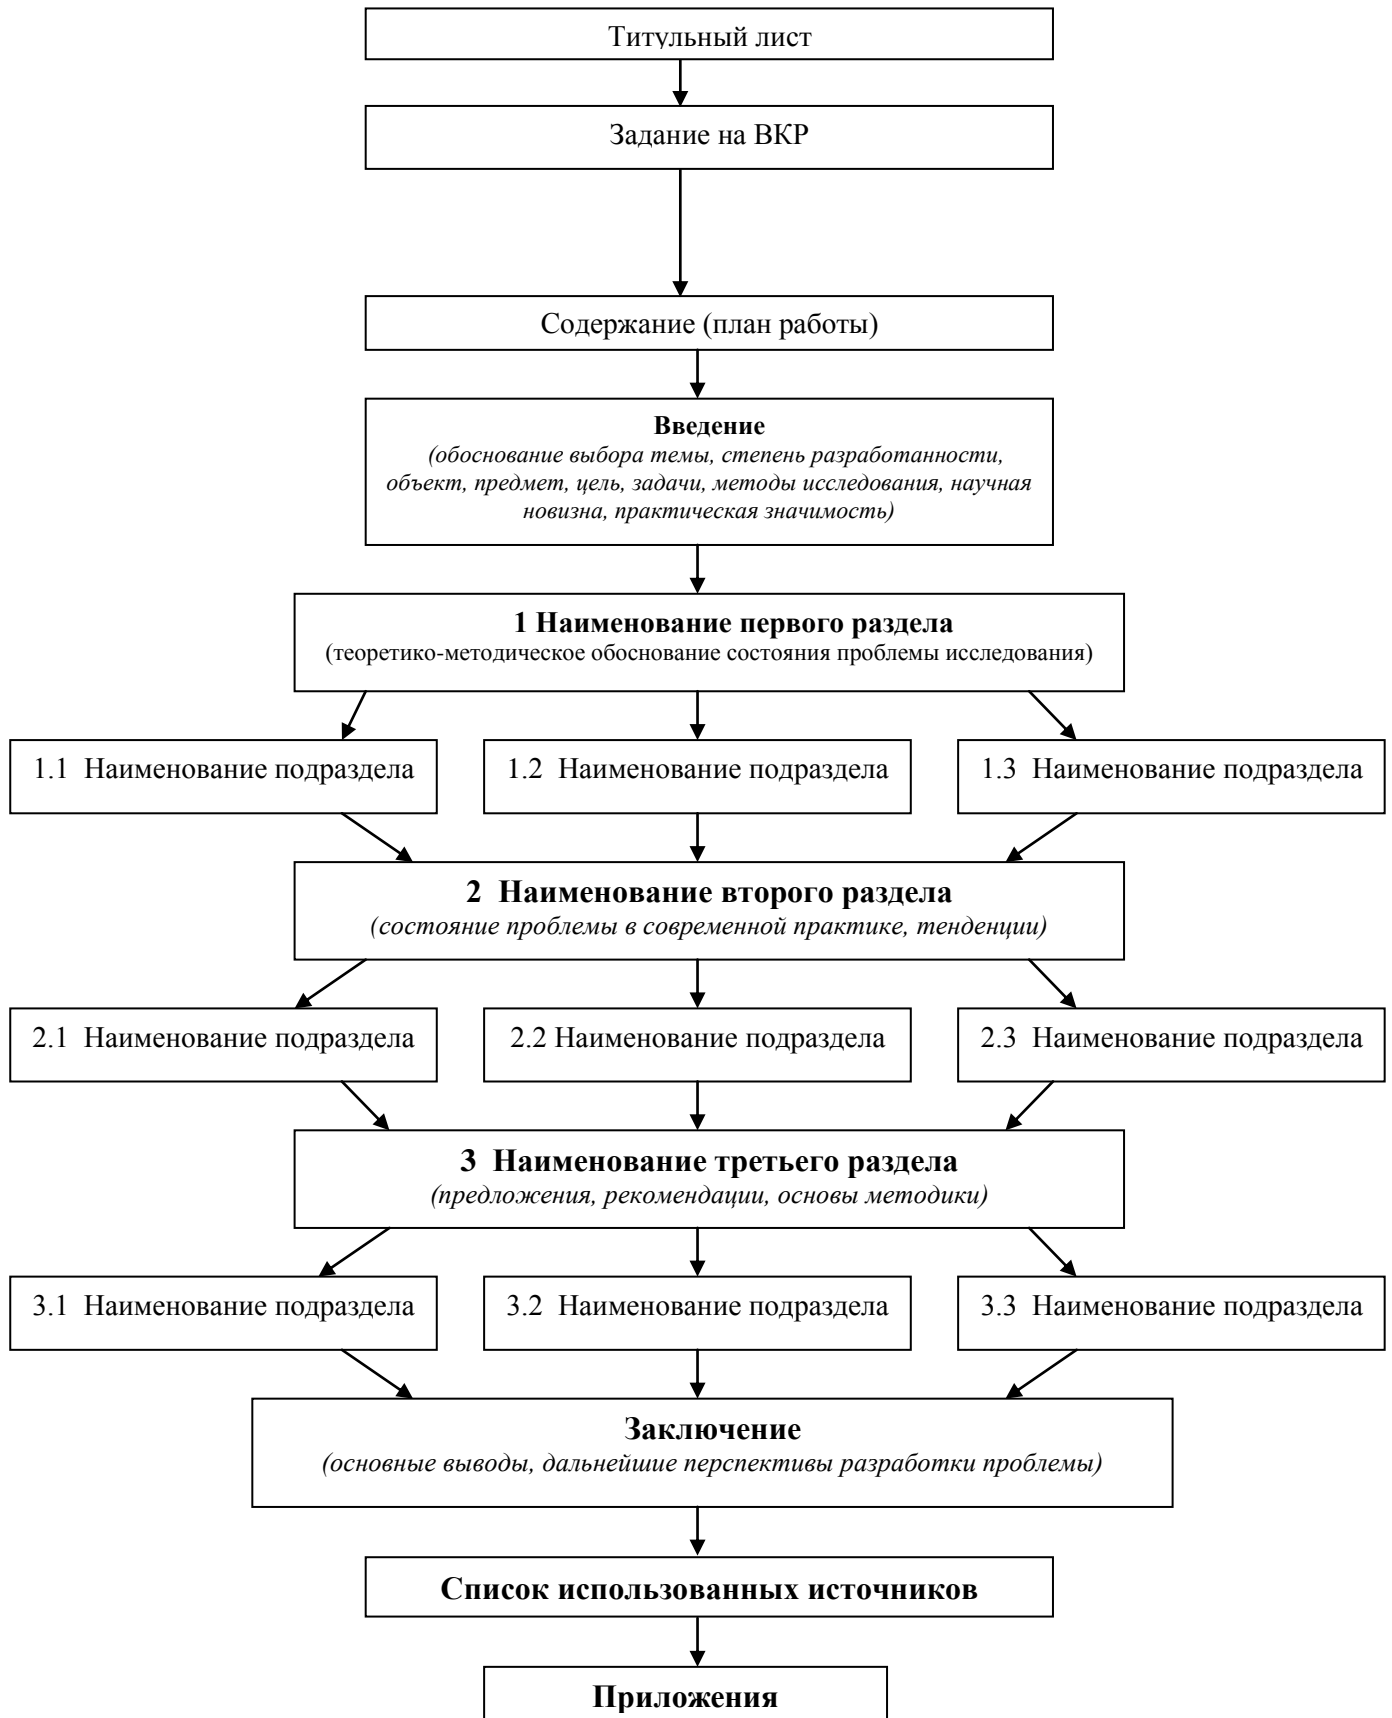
Титульный лист

Задание на ВКР

Содержание (план работы)

Введение
(обоснование выбора темы, степень разработанности, объект, предмет, цель, задачи, методы исследования, научная новизна, практическая значимость)

1 Наименование первого раздела
(теоретико-методическое обоснование состояния проблемы исследования)

1.1 Наименование подраздела

1.2 Наименование подраздела

1.3 Наименование подраздела

2 Наименование второго раздела
(состояние проблемы в современной практике, тенденции)

2.1 Наименование подраздела

2.2 Наименование подраздела

2.3 Наименование подраздела

3 Наименование третьего раздела
(предложения, рекомендации, основы методики)

3.1 Наименование подраздела

3.2 Наименование подраздела

3.3 Наименование подраздела

Заключение
(основные выводы, дальнейшие перспективы разработки проблемы)

Список использованных источников

Приложения